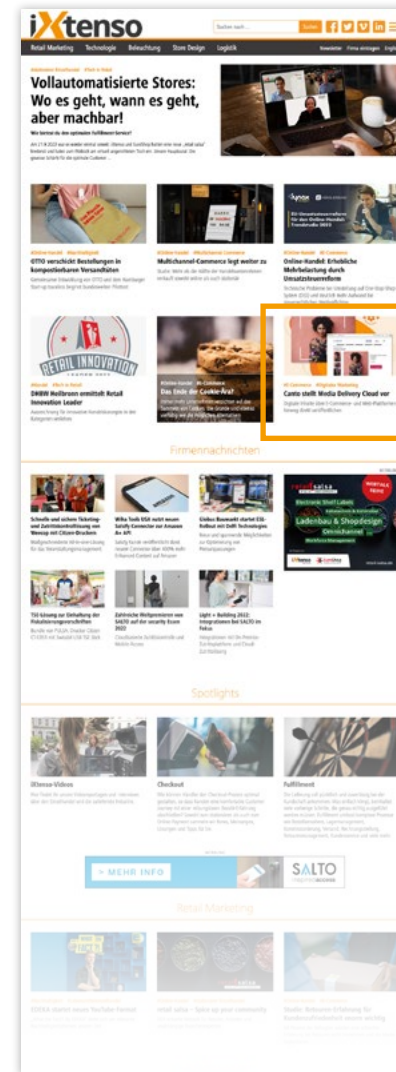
iXtenso

Suchen Suchen

Retail Marketing Technologie Beleuchtung Store Design Logistik Newsletter Firma eintragen Engl

Vollautomatisierte Stores: Wo es geht, wann es geht, aber machbar!

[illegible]

OTTO verschickt Bestellungen in kompostierbaren Versandtüten

Multichannel-Commerce legt weiter zu

Online-Handel: Erhebliche Mehrbelastung durch Umsatzsteuerreform

RETAIL INNOVATION

DHBW Heilbronn ermittelt Retail Innovation Leader

Das Ende der Cookie-Ära?

Canto stellt Media Delivery Cloud vor

Firmennachrichten

Schnelle und sichere Ticketing- und Zutrittskontrollösung von Wenzap mit Citizen-Druckern

Wiba Tools USA nutzt neuen Saleify Connector zur Amazon A+ API

Globus Baumarkt startet ESL-Rollout mit Delfi Technologies

retail salsa Ladenbau & Shopdesign Omnichannel

TSI-Lösung zur Einhaltung der Pfandregelungsvorschriften

Zahlreiche Weltpremieren von SALTO auf der security Essen 2022

Light + Building 2022: Integrationen bei SALTO im Fokus

Spotlights

iXtenso-Videos

Checkout

Fulfillment

+ MEHR INFO

SALTO

Retail Marketing

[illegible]